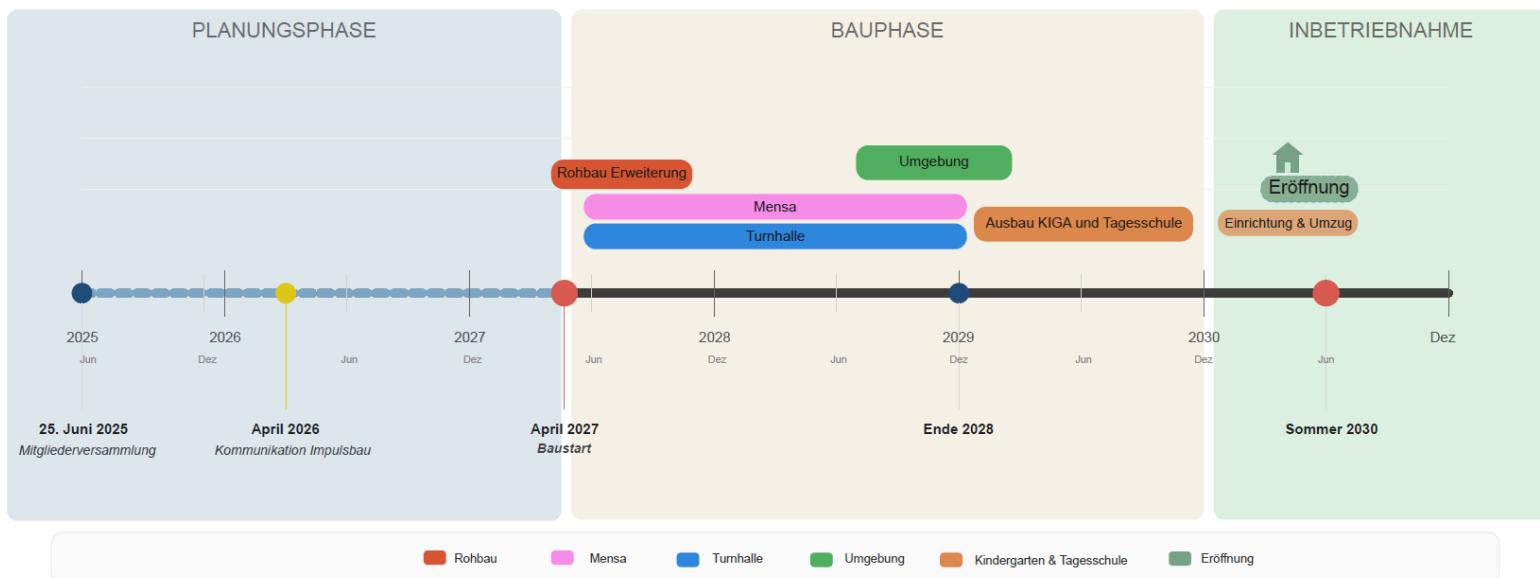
PLANUNGSPHASE

BAUPHASE

INBETRIEBNAHME

Umgebung

Rohbau Erweiterung

Eröffnung

Mensa

Ausbau KIGA und Tagesschule

Einrichtung & Umzug

Turnhalle

2025
Jun

2026
Dez

Jun

2027
Dez

Jun

2028
Dez

Jun

2029
Dez

Jun

2030
Dez

Jun

Dez

25. Juni 2025
Mitgliederversammlung

April 2026
Kommunikation Impulsbau

April 2027
Baustart

Ende 2028

Sommer 2030

Rohbau

Mensa

Turnhalle

Umgebung

Kindergarten & Tagesschule

Eröffnung